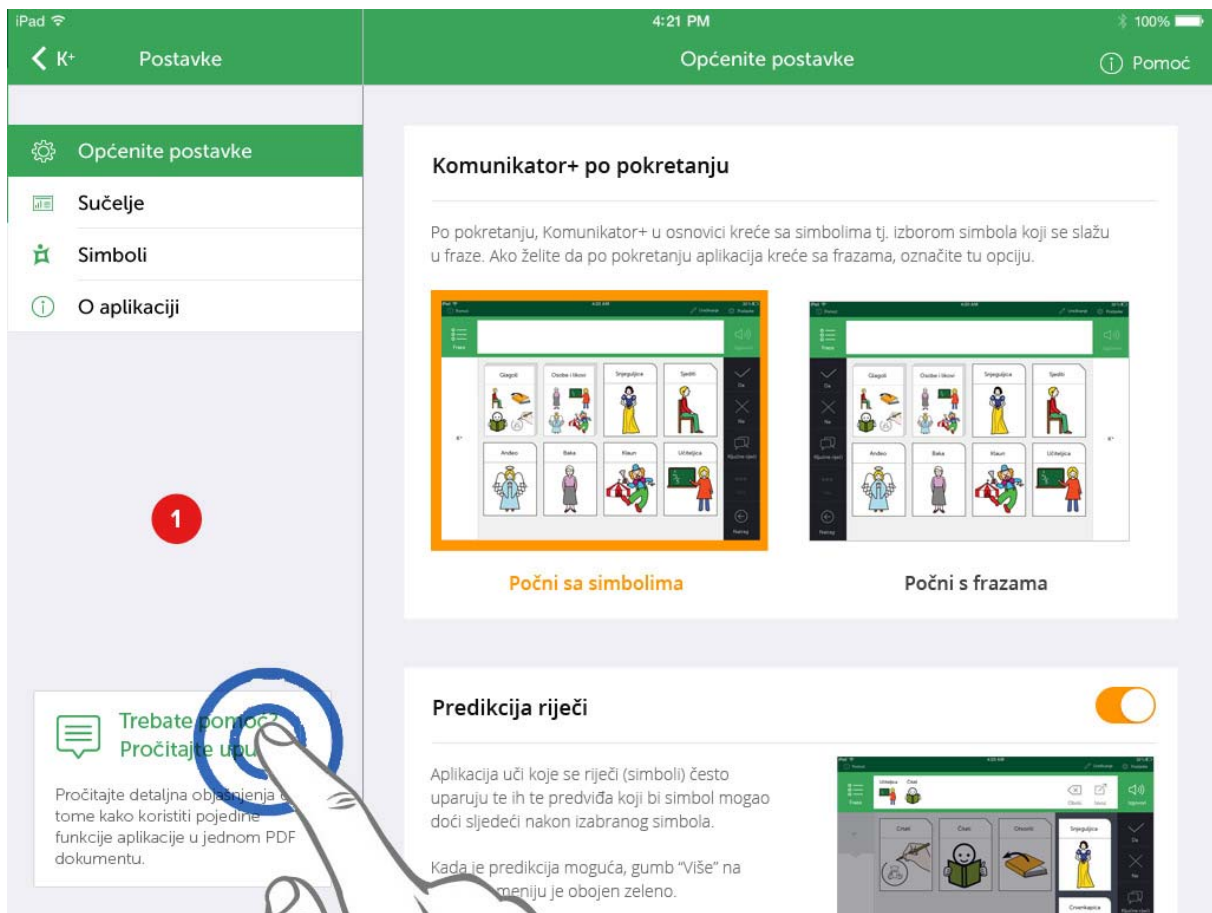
iPad
4:21 PM
100%
K+ Postavke
Općenite postavke
Pomoć

Općenite postavke
Sučelje
Simboli
O aplikaciji

1

Trebate pomoć? Pročitajte up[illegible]

Pročitajte detaljna objašnjenja o tome kako koristiti pojedine funkcije aplikacije u jednom PDF dokumentu.

Komunikator+ po pokretanju

Po pokretanju, Komunikator+ u osnovici kreće sa simbolima tj. izborom simbola koji se slažu u fraze. Ako želite da po pokretanju aplikacija kreće sa frazama, označite tu opciju.

Glagoli
Osobe i likovi
Snjeguljica
Sjediti
Anđeo
Baka
Klaun
Učiteljica

Glagoli
Osobe i likovi
Snjeguljica
Sjediti
Anđeo
Baka
Klaun
Učiteljica

Počni sa simbolima
Počni s frazama

Predikcija riječi

Aplikacija uči koje se riječi (simboli) često uparuju te ih te predviđa koji bi simbol mogao doći sljedeći nakon izabranog simbola.

Kada je predikcija moguća, gumb "Više" na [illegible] meniju je obojen zeleno.

Crtati
Čitati
Otvoriti
Snjeguljica
Crvenkapica